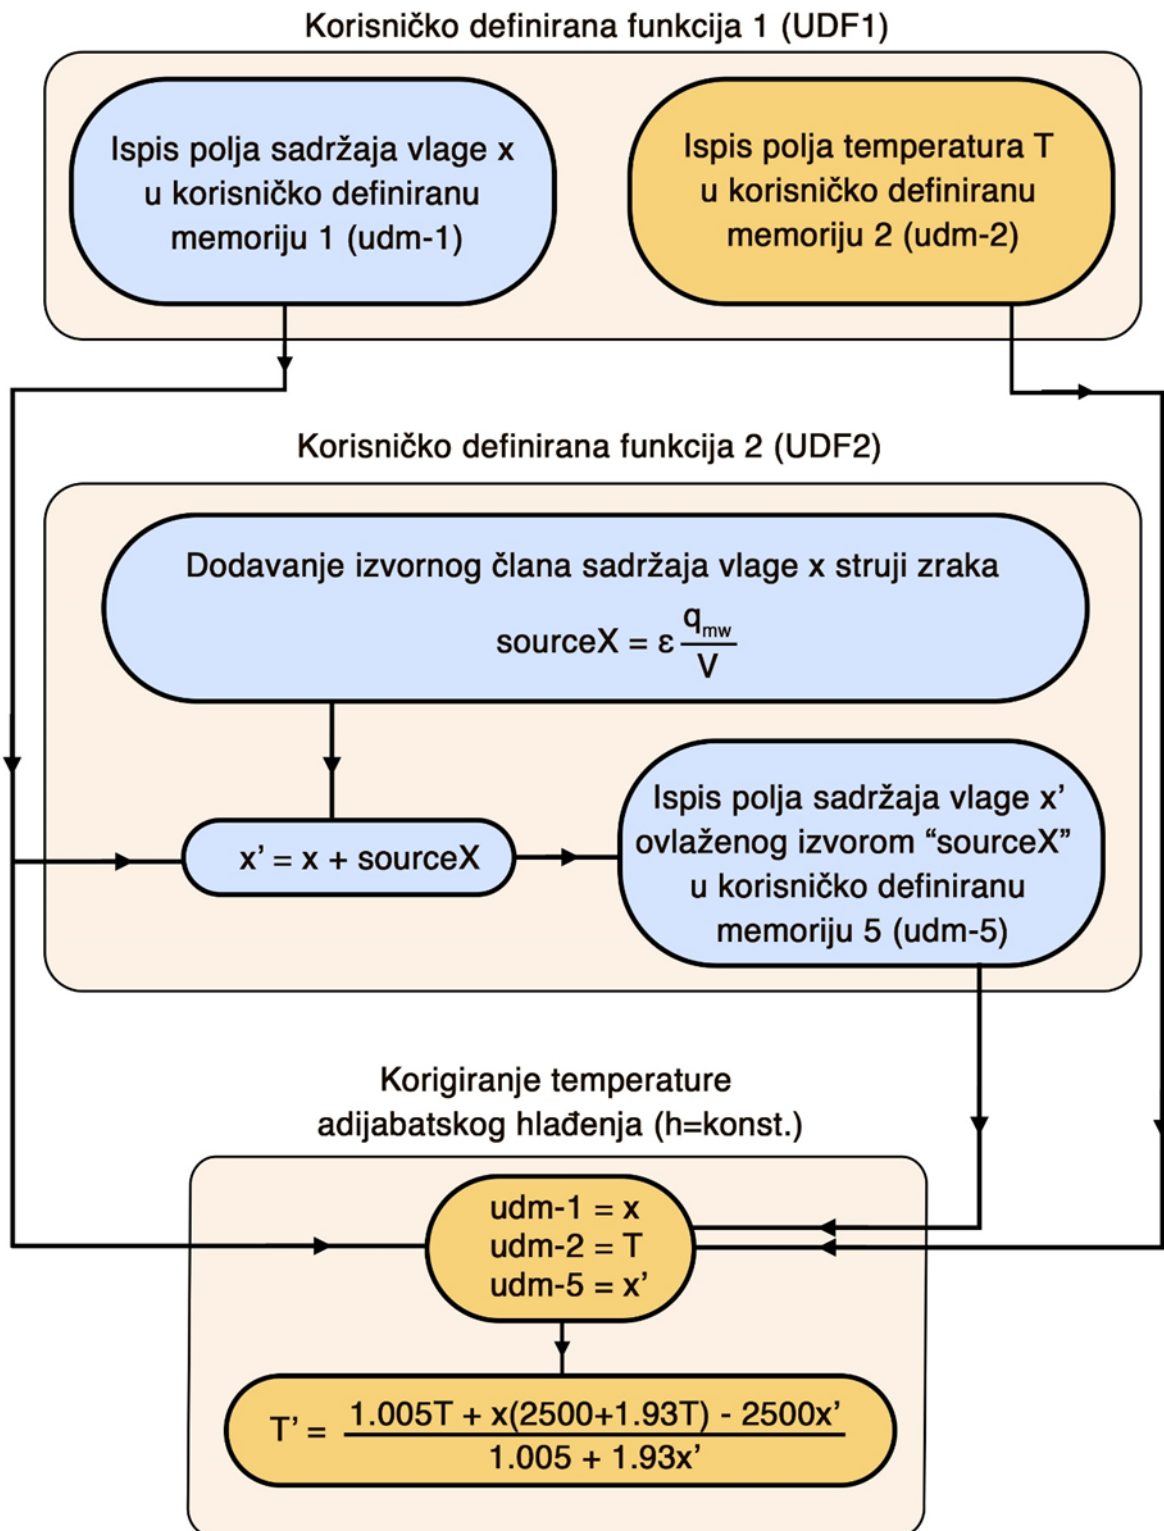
Korisničko definirana funkcija 1 (UDF1)

Ispis polja sadržaja vlage x u korisničko definiranu memoriju 1 (udm-1)

Ispis polja temperatura T u korisničko definiranu memoriju 2 (udm-2)

Korisničko definirana funkcija 2 (UDF2)

Dodavanje izvornog člana sadržaja vlage x struji zraka

$sourceX = \varepsilon \frac{q_{mw}}{V}$

x' = x + sourceX

Ispis polja sadržaja vlage x' ovlaženog izvorom "sourceX" u korisničko definiranu memoriju 5 (udm-5)

Korigiranje temperature adijabatskog hlađenja (h=konst.)

udm-1 = x
udm-2 = T
udm-5 = x'

$T' = \frac{1.005T + x(2500+1.93T) - 2500x'}{1.005 + 1.93x'}$